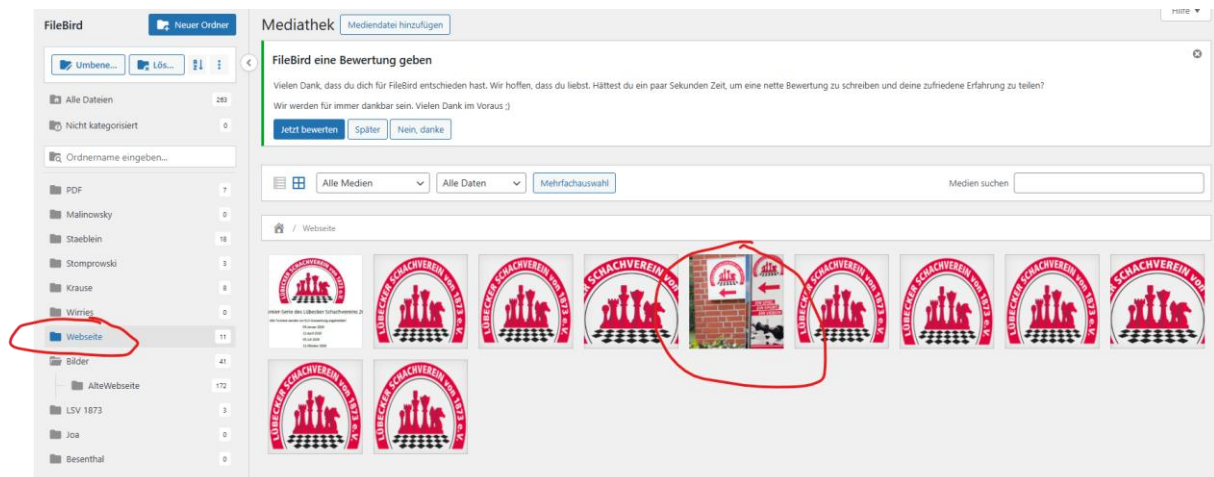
FileBird
Neuer Ordner
Umbene...
Lös...
Alle Dateien 283
Nicht kategorisiert 0
Ordnername eingeben...
PDF 7
Malinowsky 0
Staeblein 18
Stomprowski 3
Krause 8
Wirries 0
Webseite 11
Bilder 41
AlteWebseite 172
LSV 1873 3
Joa 0
Besenthal 0

Mediathek
Mediendatei hinzufügen
Hilfe ▾

FileBird eine Bewertung geben

Vielen Dank, dass du dich für FileBird entschieden hast. Wir hoffen, dass du liebst. Hättest du ein paar Sekunden Zeit, um eine nette Bewertung zu schreiben und deine zufriedene Erfahrung zu teilen?

Wir werden für immer dankbar sein. Vielen Dank im Voraus ;)

Jetzt bewerten
Später
Nein, danke

Alle Medien
Alle Daten
Mehrfachauswahl
Medien suchen

/ Webseite

LÜBECKER SCHACHVEREIN von 1873 e.V.
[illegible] Serie des Lübecker Schachvereins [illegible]
LÜBECKER SCHACHVEREIN von 1873 e.V.
LÜBECKER SCHACHVEREIN von 1873 e.V.
SCHACHVEREIN von
LÜBECKER SCHACHVEREIN von 1873 e.V.
LÜBECKER SCHACHVEREIN von 1873 e.V.
LÜBECKER SCHACHVEREIN von 1873 e.V.
SCHACHVEREIN von
LÜBECKER SCHACHVEREIN von 1873 e.V.
LÜBECKER SCHACHVEREIN von 1873 e.V.